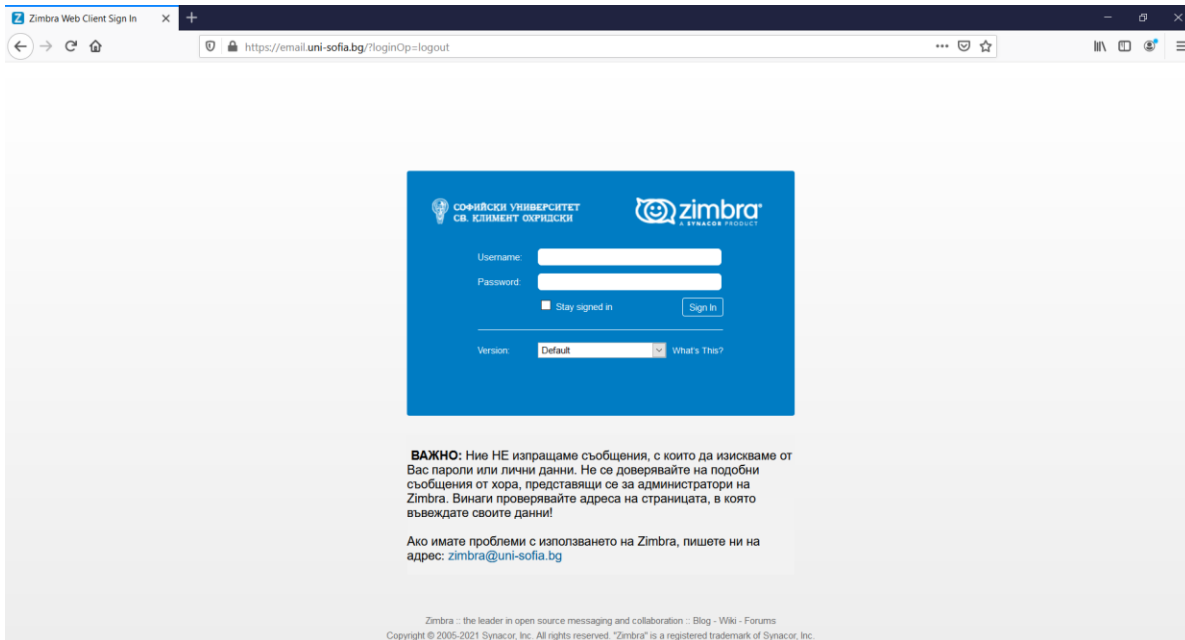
Zimbra Web Client Sign In

https://email.uni-sofia.bg/?loginOp=logout

СОФИЙСКИ УНИВЕРСИТЕТ
СВ. КЛИМЕНТ ОХРИДСКИ

zimbra
A SYNACOR PRODUCT

Username:
Password:
Stay signed in
Sign In

Version: Default What's This?

**ВАЖНО:** Ние НЕ изпращаме съобщения, с които да изискваме от Вас пароли или лични данни. Не се доверявайте на подобни съобщения от хора, представящи се за администратори на Zimbra. Винаги проверявайте адреса на страницата, в която въвеждате своите данни!

Ако имате проблеми с използването на Zimbra, пишете ни на адрес: zimbra@uni-sofia.bg

Zimbra :: the leader in open source messaging and collaboration :: Blog - Wiki - Forums
Copyright © 2005-2021 Synacor, Inc. All rights reserved. "Zimbra" is a registered trademark of Synacor, Inc.